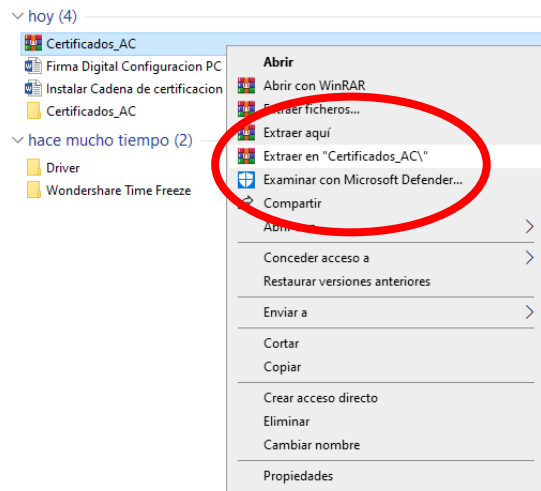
hoy (4)
Certificados_AC
Firma Digital Configuracion PC
Instalar Cadena de certificacion
Certificados_AC
hace mucho tiempo (2)
Driver
Wondershare Time Freeze

Abrir
Abrir con WinRAR
Extraer ficheros...
Extraer aquí
Extraer en "Certificados_AC\"
Examinar con Microsoft Defender...
Compartir
Abrir con
Conceder acceso a
Restaurar versiones anteriores
Enviar a
Cortar
Copiar
Crear acceso directo
Eliminar
Cambiar nombre
Propiedades